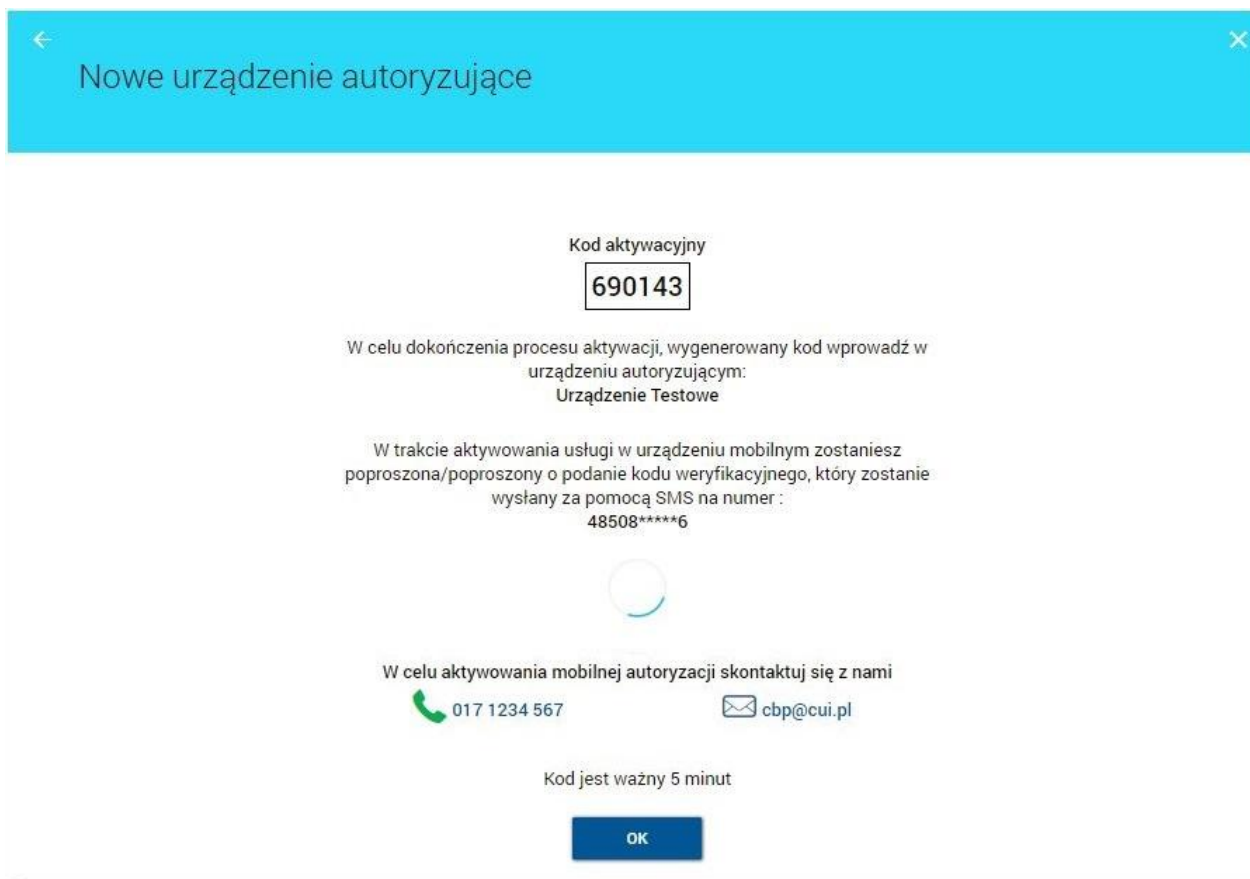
←

×

Nowe urządzenie autoryzujące

Kod aktywacyjny

690143

W celu dokończenia procesu aktywacji, wygenerowany kod wprowadź w urządzeniu autoryzującym:
Urządzenie Testowe

W trakcie aktywowania usługi w urządzeniu mobilnym zostaniesz poproszona/poproszony o podanie kodu weryfikacyjnego, który zostanie wysłany za pomocą SMS na numer :
48508*****6

W celu aktywowania mobilnej autoryzacji skontaktuj się z nami

017 1234 567

cbp@cui.pl

Kod jest ważny 5 minut

OK